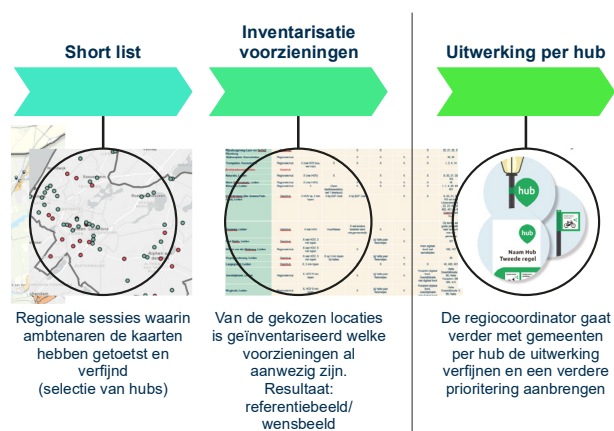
Short list

Inventarisatie voorzieningen

Uitwerking per hub

hub

Naam Hub
Tweede regel

Regionale sessies waarin ambtenaren de kaarten hebben getoetst en verfijnd (selectie van hubs)

Van de gekozen locaties is geïnventariseerd welke voorzieningen al aanwezig zijn. Resultaat: referentiebeeld/ wensbeeld

De regiocoordinator gaat verder met gemeenten per hub de uitwerking verfijnen en een verdere prioritering aanbrengen